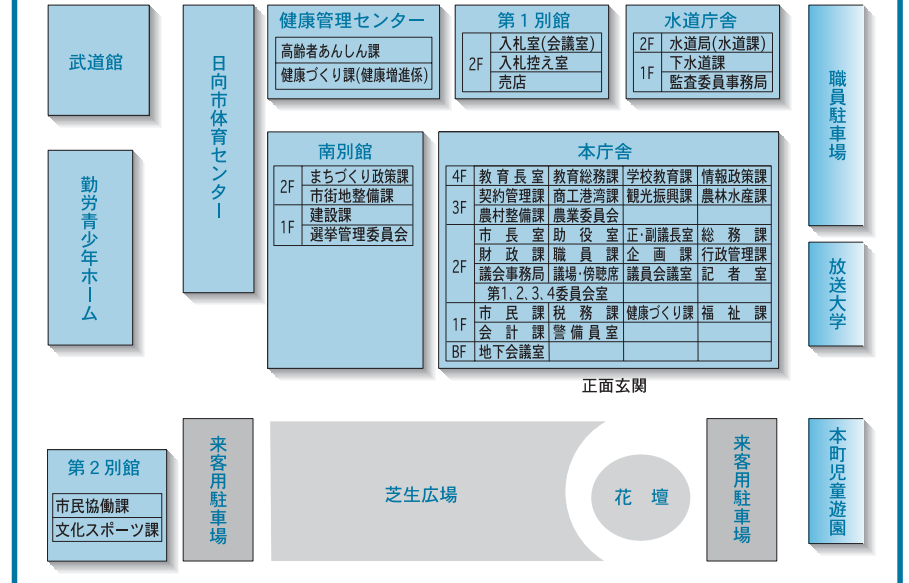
武道館

日向市体育センター

健康管理センター

| 高齢者あんしん課 |
|---|
| 健康づくり課(健康増進係) |

第１別館

| 2F | 入札室(会議室) |
|---|---|
| | 入札控え室 |
| | 売店 |

水道庁舎

| 2F | 水道局(水道課) |
|---|---|
| 1F | 下水道課 |
| | 監査委員事務局 |

職員駐車場

勤労青少年ホーム

南別館

| 2F | まちづくり政策課 |
|---|---|
| | 市街地整備課 |
| 1F | 建設課 |
| | 選挙管理委員会 |

本庁舎

| 4F | 教育長室 | 教育総務課 | 学校教育課 | 情報政策課 |
|---|---|---|---|---|
| 3F | 契約管理課 | 商工港湾課 | 観光振興課 | 農林水産課 |
| | 農村整備課 | 農業委員会 | | |
| 2F | 市長室 | 助役室 | 正・副議長室 | 総務課 |
| | 財政課 | 職員課 | 企画課 | 行政管理課 |
| | 議会事務局 | 議場・傍聴席 | 議員会議室 | 記者室 |
| | 第1、2、3、4委員会室 | | | |
| 1F | 市民課 | 税務課 | 健康づくり課 | 福祉課 |
| | 会計課 | 警備員室 | | |
| BF | 地下会議室 | | | |

正面玄関

放送大学

第２別館

| 市民協働課 |
|---|
| 文化スポーツ課 |

来客用駐車場

芝生広場

花壇

来客用駐車場

本町児童遊園